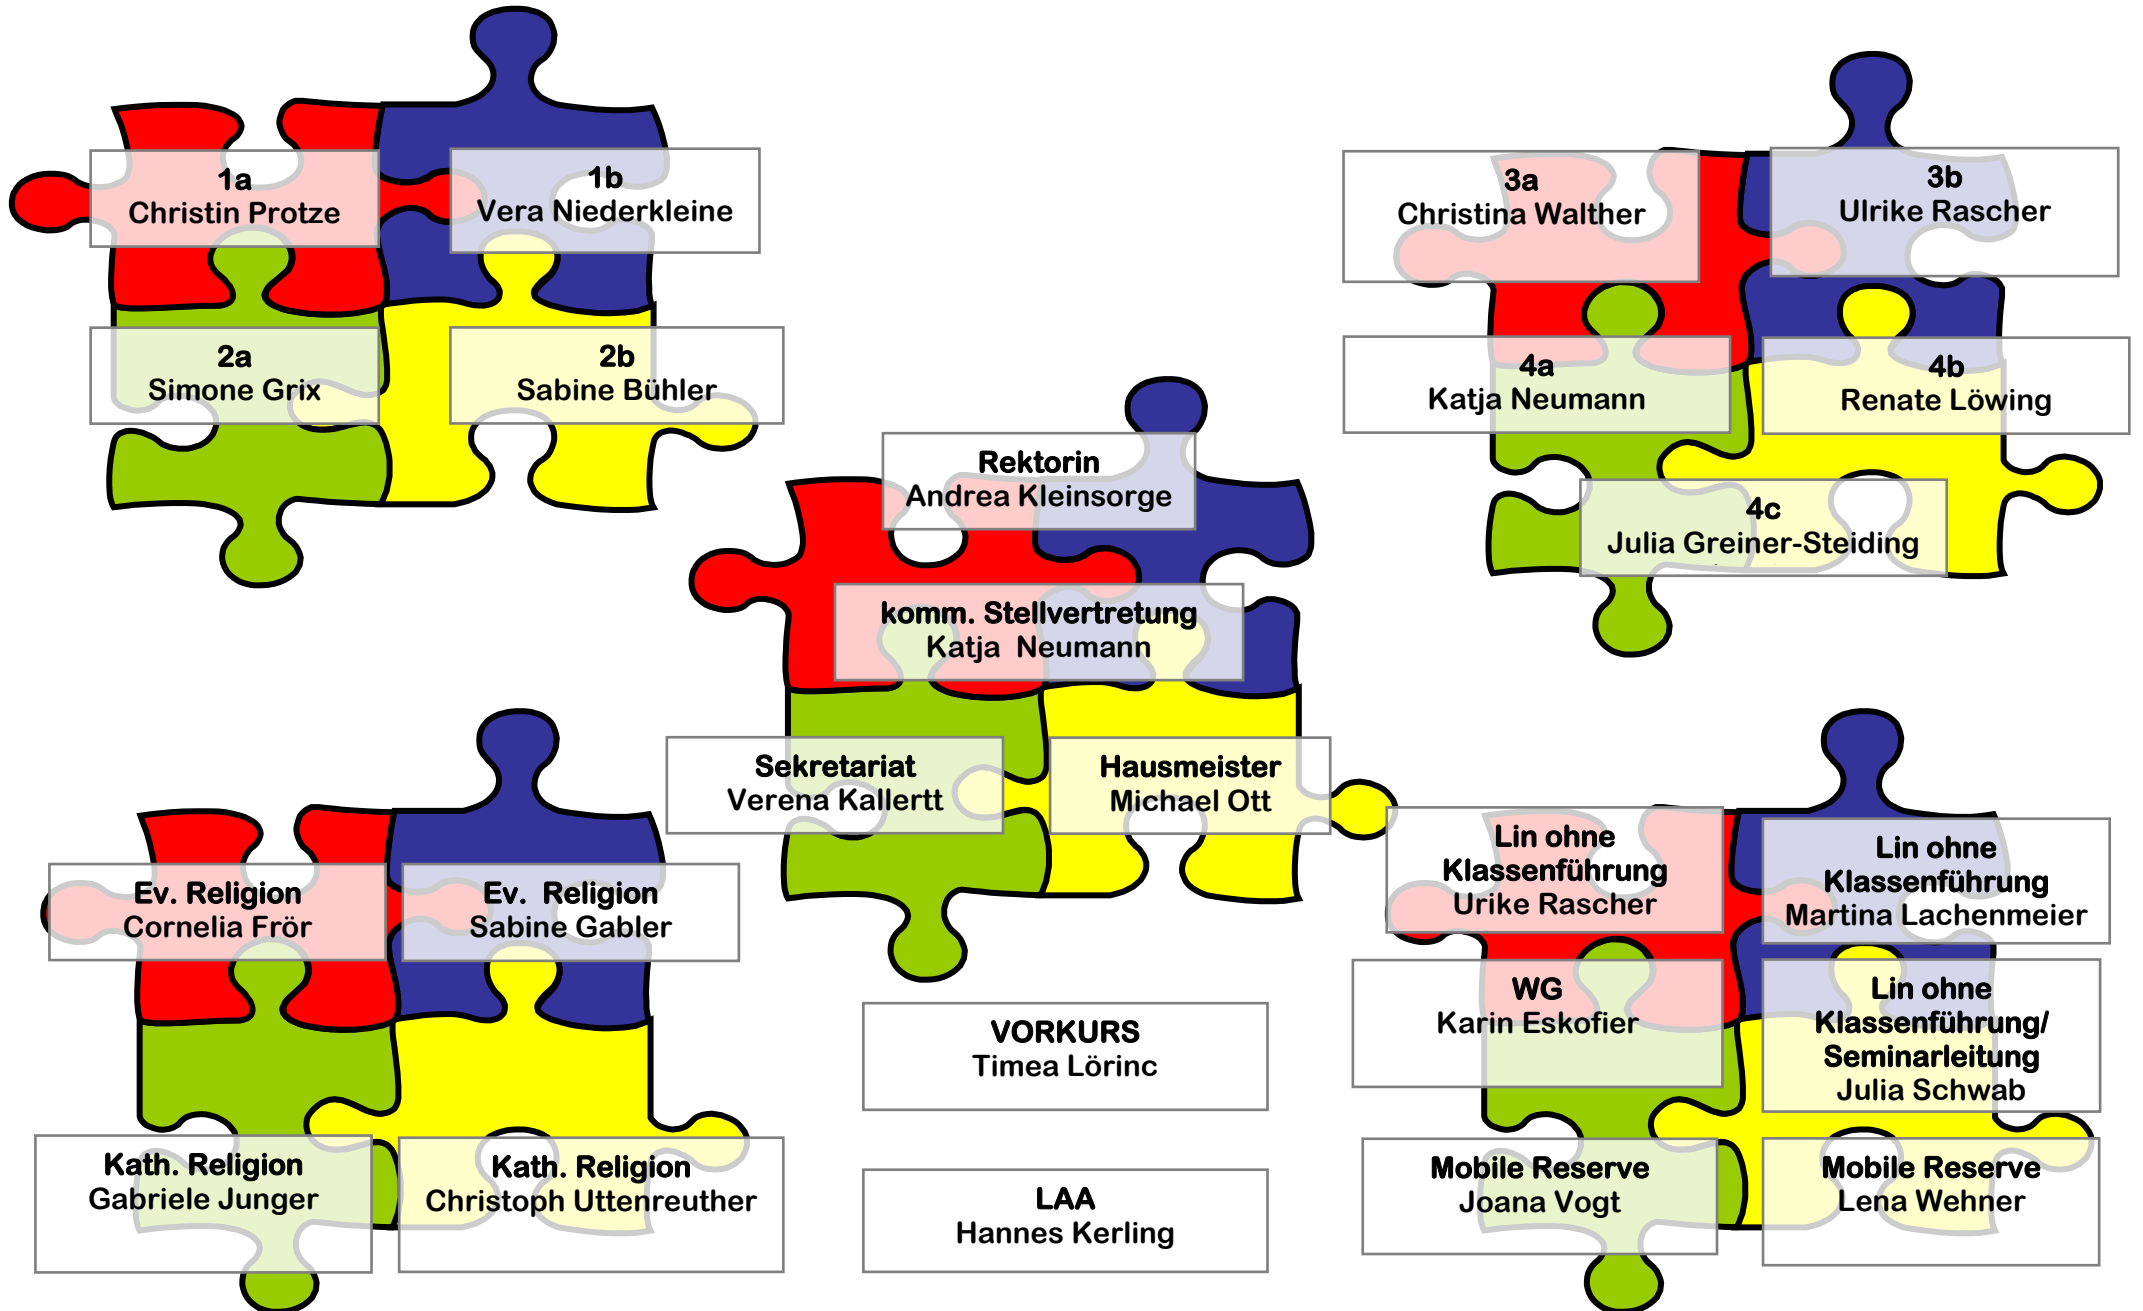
1a
Christin Protze

1b
Vera Niederkleine

2a
Simone Grix

2b
Sabine Bühler

3a
Christina Walther

3b
Ulrike Rascher

4a
Katja Neumann

4b
Renate Löwing

4c
Julia Greiner-Steiding

Rektorin
Andrea Kleinsorge

komm. Stellvertretung
Katja Neumann

Sekretariat
Verena Kallertt

Hausmeister
Michael Ott

Ev. Religion
Cornelia Frör

Ev. Religion
Sabine Gabler

Kath. Religion
Gabriele Junger

Kath. Religion
Christoph Uttenreuther

VORKURS
Timea Lörinc

LAA
Hannes Kerling

Lin ohne Klassenführung
Urike Rascher

Lin ohne Klassenführung
Martina Lachenmeier

WG
Karin Eskofier

Lin ohne Klassenführung/ Seminarleitung
Julia Schwab

Mobile Reserve
Joana Vogt

Mobile Reserve
Lena Wehner